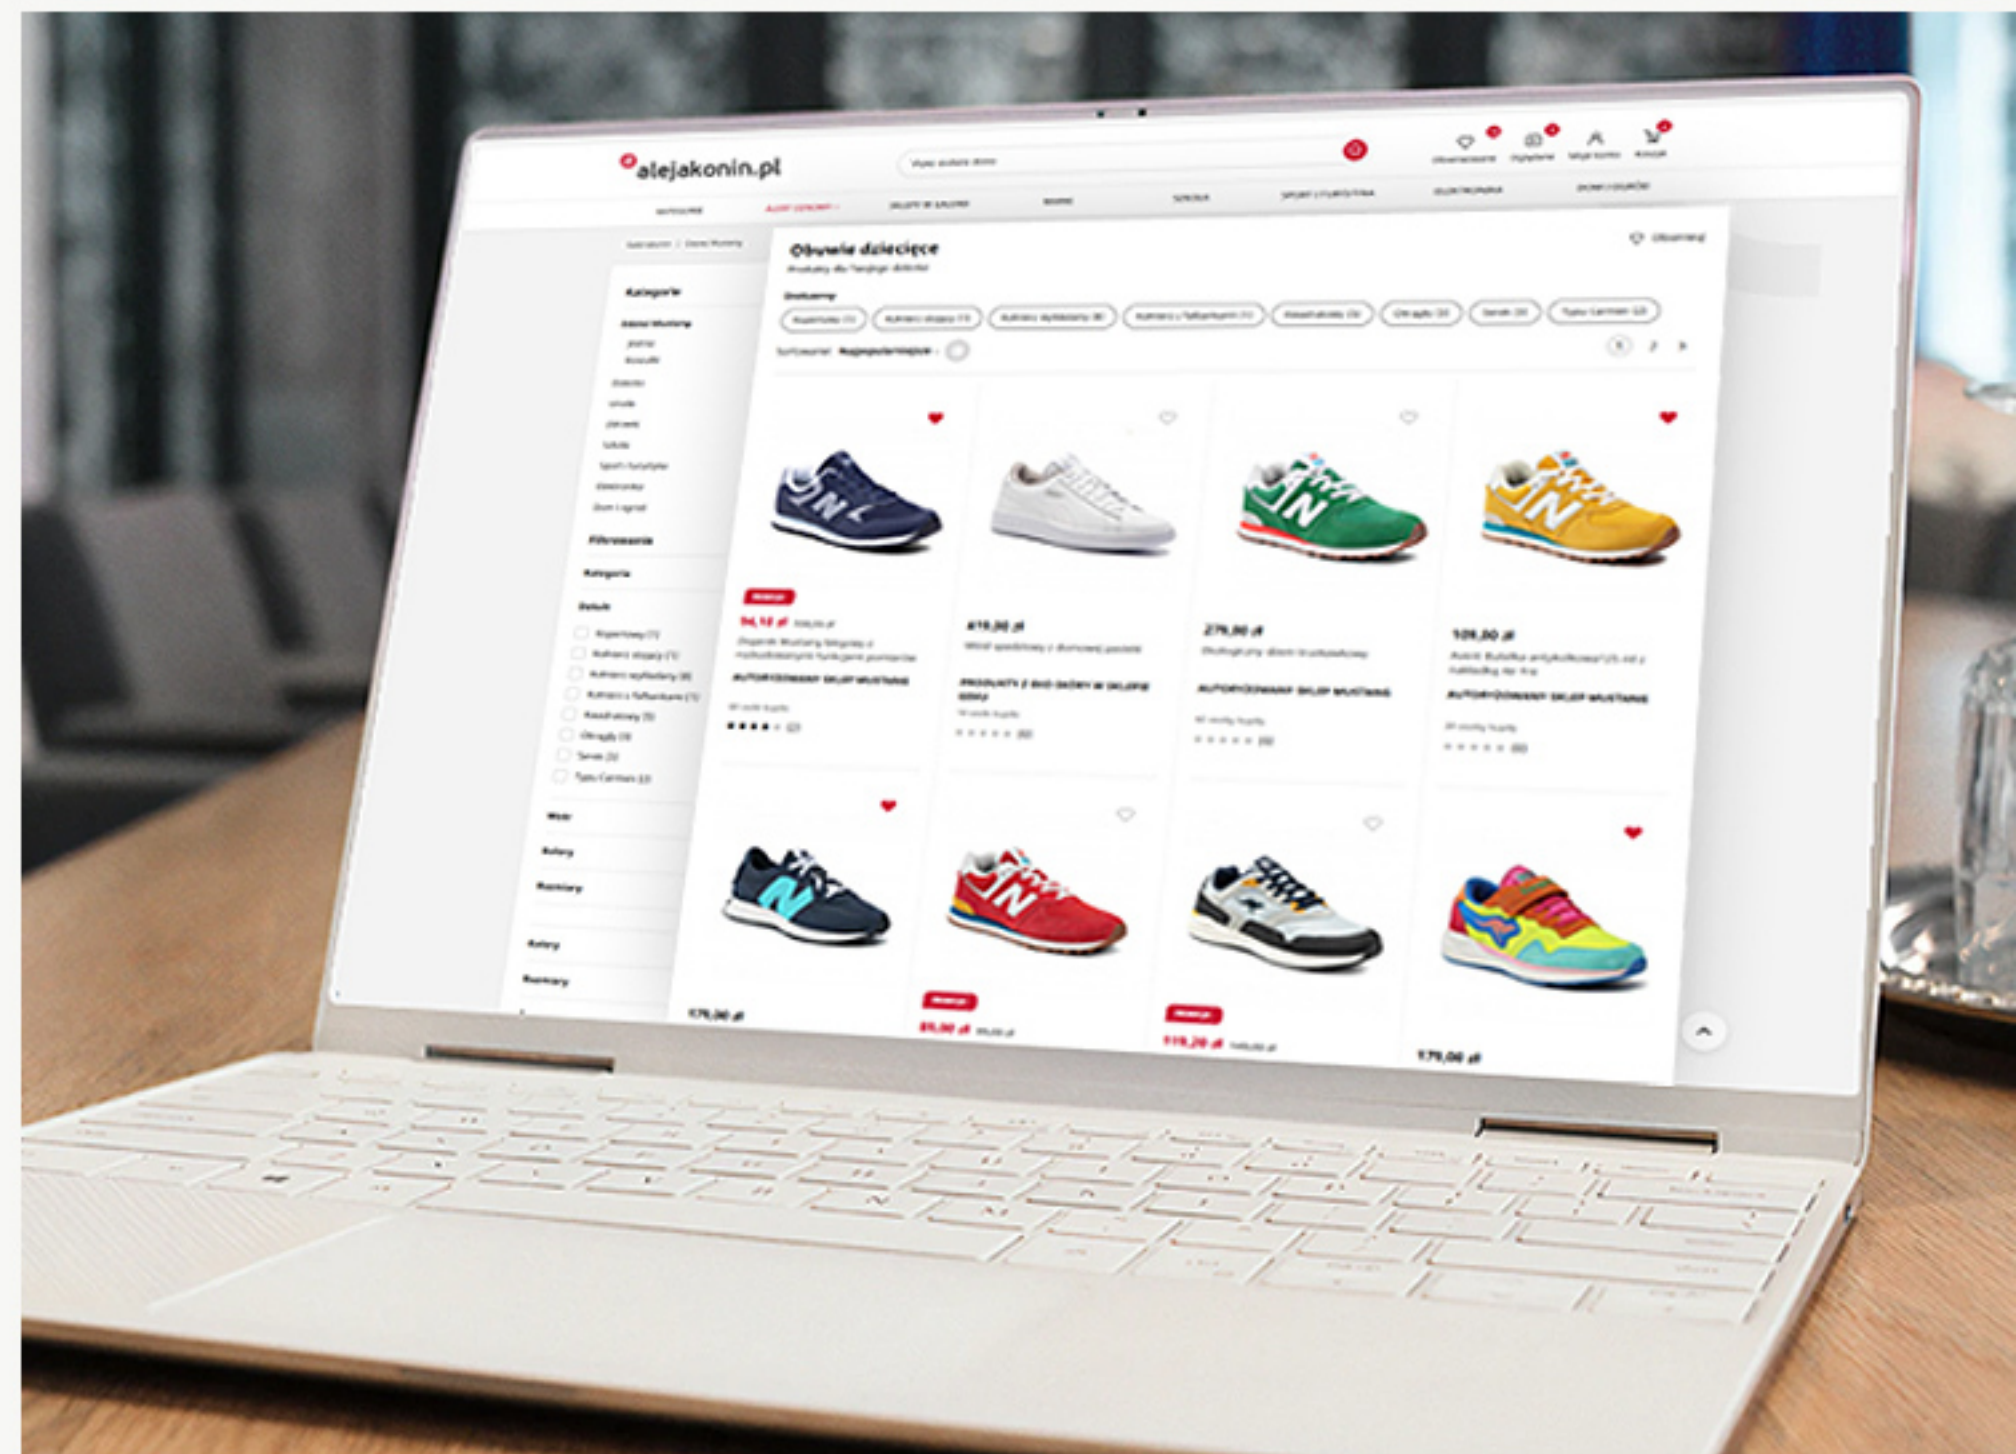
alejakonin.pl

Obuwie dziecięce

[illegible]

Kategorie

Filtrowanie

Kategoria

94,15 zł

419,00 zł

279,00 zł

109,00 zł

AUTORYZOWANY SKLEP MUSTANG

AUTORYZOWANY SKLEP MUSTANG

AUTORYZOWANY SKLEP MUSTANG

179,00 zł

119,20 zł

179,00 zł